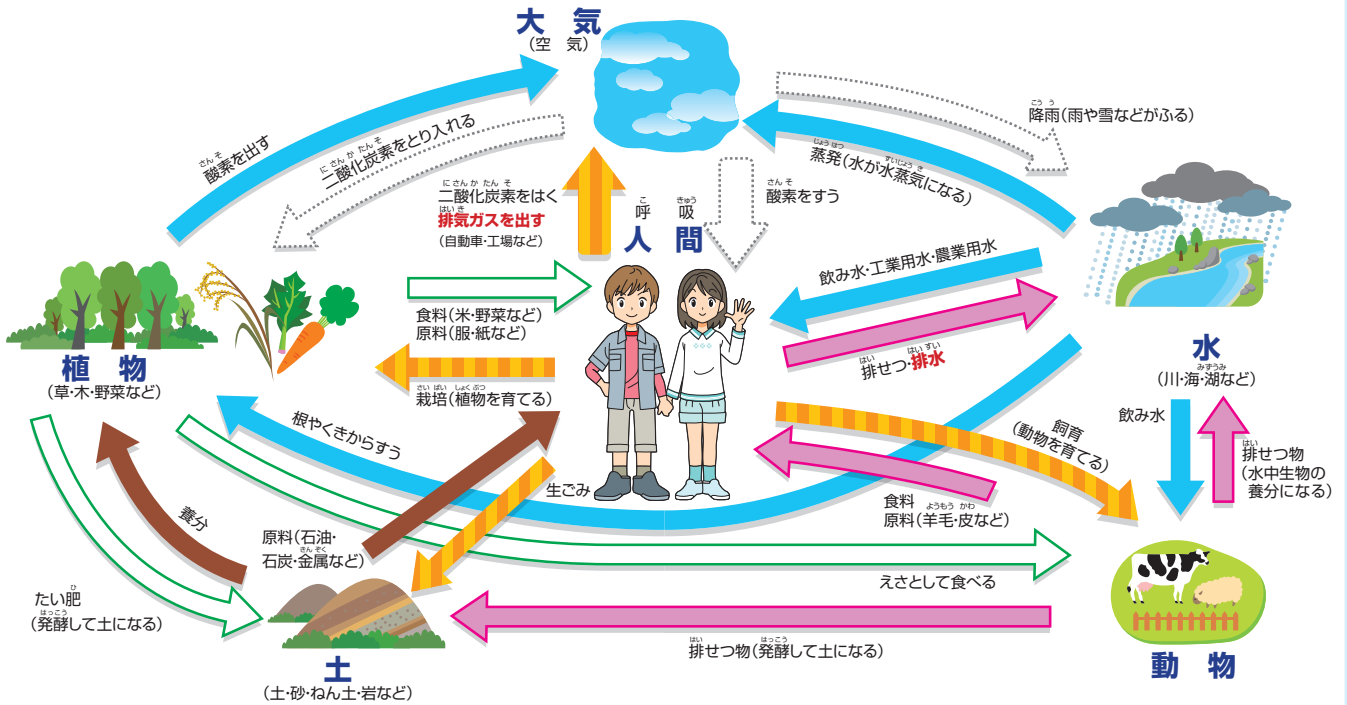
大気
(空気)

酸素を出す
二酸化炭素をとり入れる

降雨(雨や雪などがふる)
蒸発(水が水蒸気になる)

二酸化炭素をはく
排気ガスを出す
(自動車・工場など)

呼吸
人間

酸素をすう

飲み水・工業用水・農業用水
排せつ・排水

食料(米・野菜など)
原料(服・紙など)

栽培(植物を育てる)

植物
(草・木・野菜など)

水
(川・海・湖など)

根やくきからすう

飼育
(動物を育てる)

飲み水

排せつ物
(水中生物の養分になる)

生ごみ

食料
原料(羊毛・皮など)

養分

原料(石油・石炭・金属など)

えさとして食べる

たい肥
(発酵して土になる)

排せつ物(発酵して土になる)

土
(土・砂・ねん土・岩など)

動物